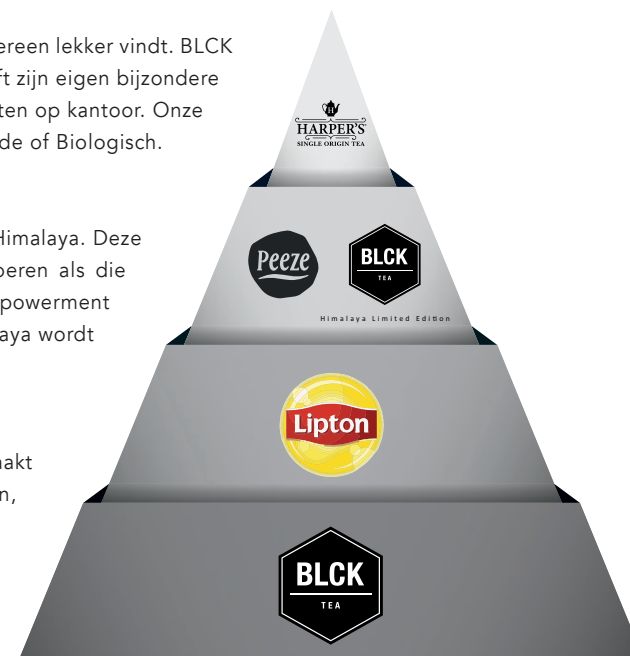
ereen lekker vindt. BLCK
ft zijn eigen bijzondere
ten op kantoor. Onze
de of Biologisch.

Himalaya. Deze
oeren als die
powerment
aya wordt

nakt
n,

HARPER'S
SINGLE ORIGIN TEA

Peeze

BLCK
TEA

Himalaya Limited Edition

Lipton

BLCK
TEA